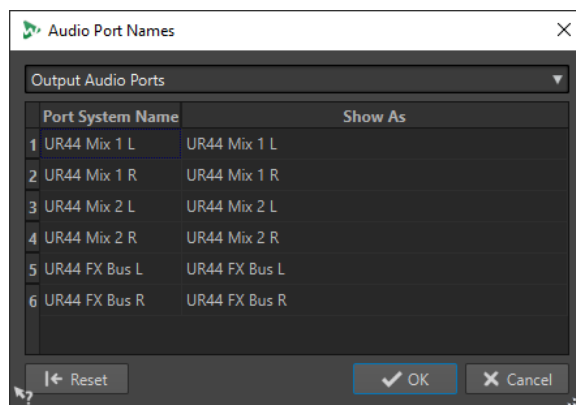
Audio Port Names

Output Audio Ports

| | Port System Name | Show As |
|---|---|---|
| 1 | UR44 Mix 1 L | UR44 Mix 1 L |
| 2 | UR44 Mix 1 R | UR44 Mix 1 R |
| 3 | UR44 Mix 2 L | UR44 Mix 2 L |
| 4 | UR44 Mix 2 R | UR44 Mix 2 R |
| 5 | UR44 FX Bus L | UR44 FX Bus L |
| 6 | UR44 FX Bus R | UR44 FX Bus R |

Reset

OK

Cancel